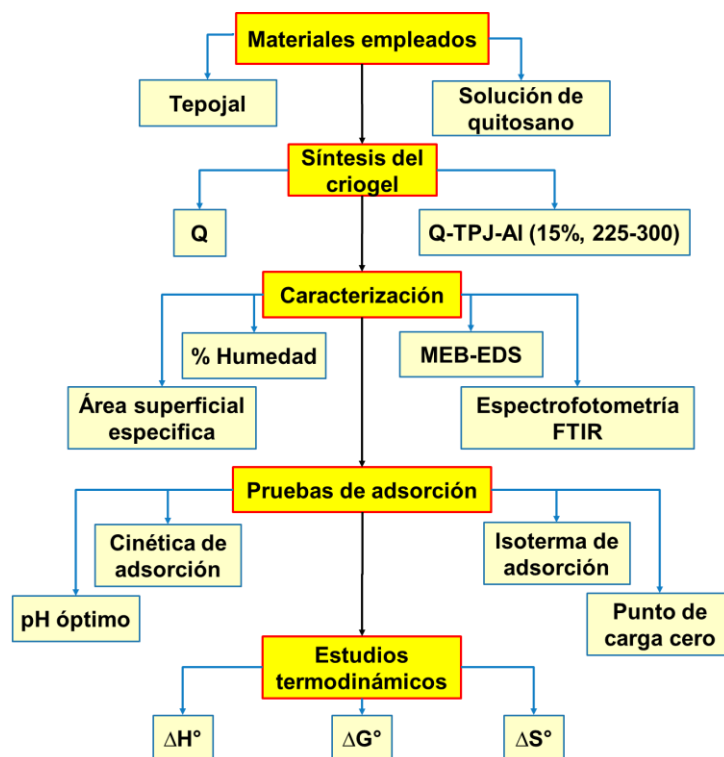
Materiales empleados

Tepojal

Solución de quitosano

Síntesis del criogel

Q

Q-TPJ-Al (15%, 225-300)

Caracterización

% Humedad

MEB-EDS

Área superficial especifica

Espectrofotometría FTIR

Pruebas de adsorción

Cinética de adsorción

Isoterma de adsorción

pH óptimo

Punto de carga cero

Estudios termodinámicos

$\Delta$H°

$\Delta$G°

$\Delta$S°